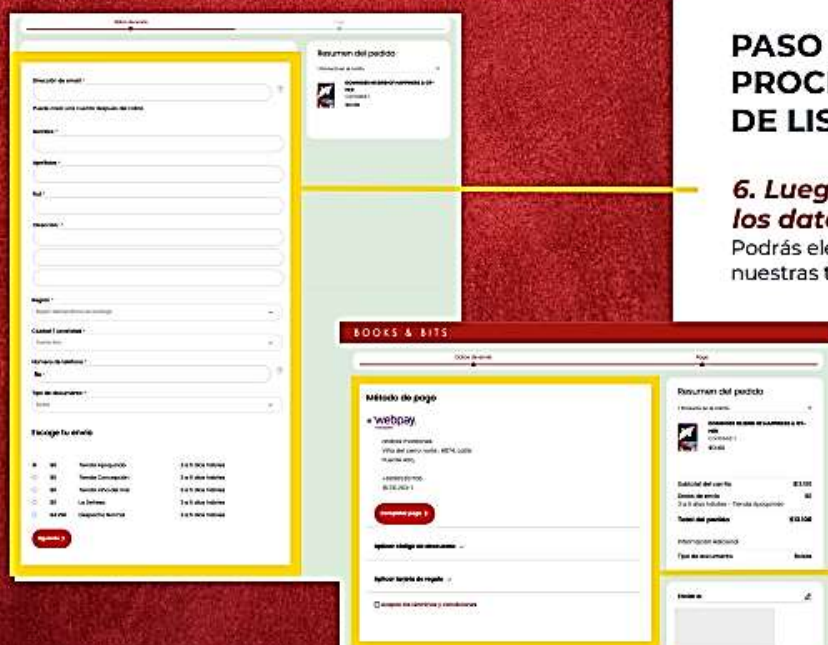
Datos de envío

Pago

Dirección de email *

Puedes crear una cuenta después del cobro

Nombre *

Apellidos *

Rut *

Dirección *

Región *

Ciudad / Localidad *

Número de teléfono *

Tipo de documento *

Escoge tu envío

Siguiente

Resumen del pedido

PASO
PROC
DE LIS

6. Lueg
los dat
Podrás el
nuestras t

BOOKS & BITS

Datos de envío

Pago

Método de pago

webpay

Comprar pago

Aplicar código de descuento

Aplicar tarjeta de regalo

Acepto los términos y condiciones

Resumen del pedido

Subtotal del carrito

Gastos de envío

Total del pedido

Información Adicional

Tipo de documento

Enviar a